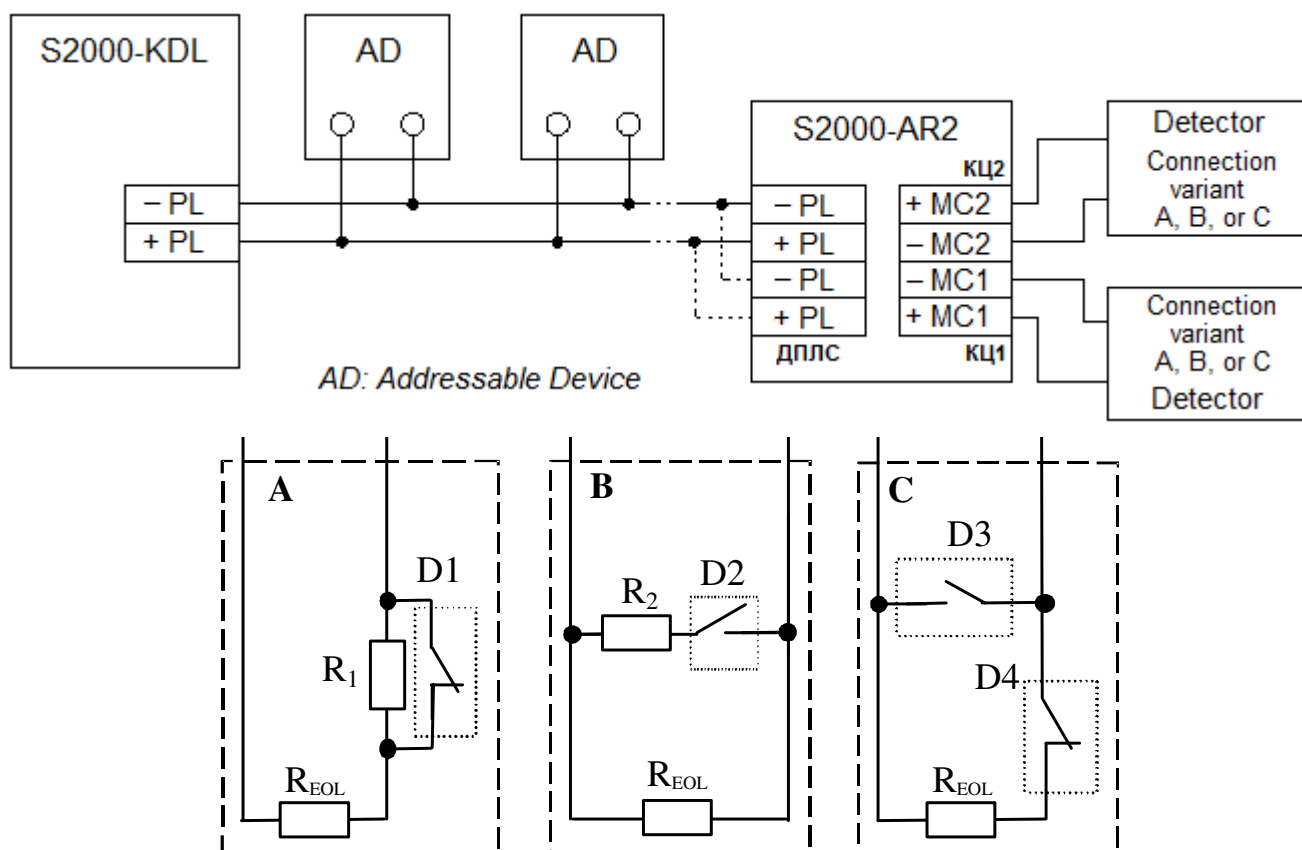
S2000-KDL

AD

AD

S2000-AR2

Detector

Connection variant A, B, or C

−PL
+PL

КЦ2

−PL
+PL
−PL
+PL

+MC2
−MC2
−MC1
+MC1

Connection variant A, B, or C

ДПЛС

КЦ1

Detector

AD: Addressable Device

A

D1

$R_1$

$R_{EOL}$

B

$R_2$

D2

$R_{EOL}$

C

D3

D4

$R_{EOL}$